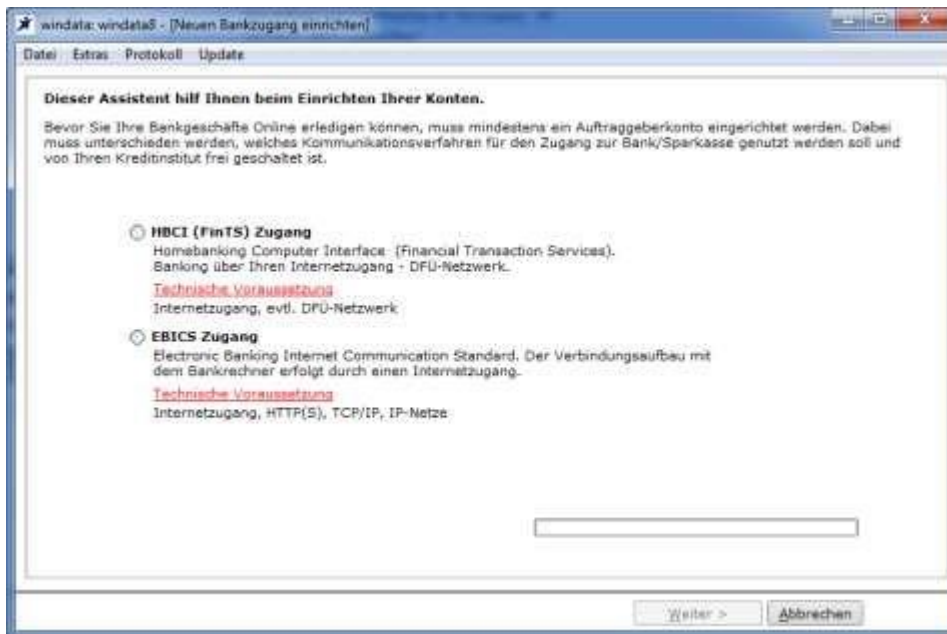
windata: windata8 - [Neuen Bankzugang einrichten]

Datei Extras Protokoll Update

Dieser Assistent hilf Ihnen beim Einrichten Ihrer Konten.

Bevor Sie Ihre Bankgeschäfte Online erledigen können, muss mindestens ein Auftraggeberkonto eingerichtet werden. Dabei muss unterschieden werden, welches Kommunikationsverfahren für den Zugang zur Bank/Sparkasse genutzt werden soll und von Ihren Kreditinstitut frei geschaltet ist.

HBCI (FinTS) Zugang
Homebanking Computer Interface (Financial Transaction Services).
Banking über Ihren Internetzugang - DFÜ-Netzwerk.
Technische Voraussetzung
Internetzugang, evtl. DFÜ-Netzwerk

EBICS Zugang
Electronic Banking Internet Communication Standard. Der Verbindungsaufbau mit dem Bankrechner erfolgt durch einen Internetzugang.
Technische Voraussetzung
Internetzugang, HTTP(S), TCP/IP, IP-Netze

Weiter >
Abbrechen